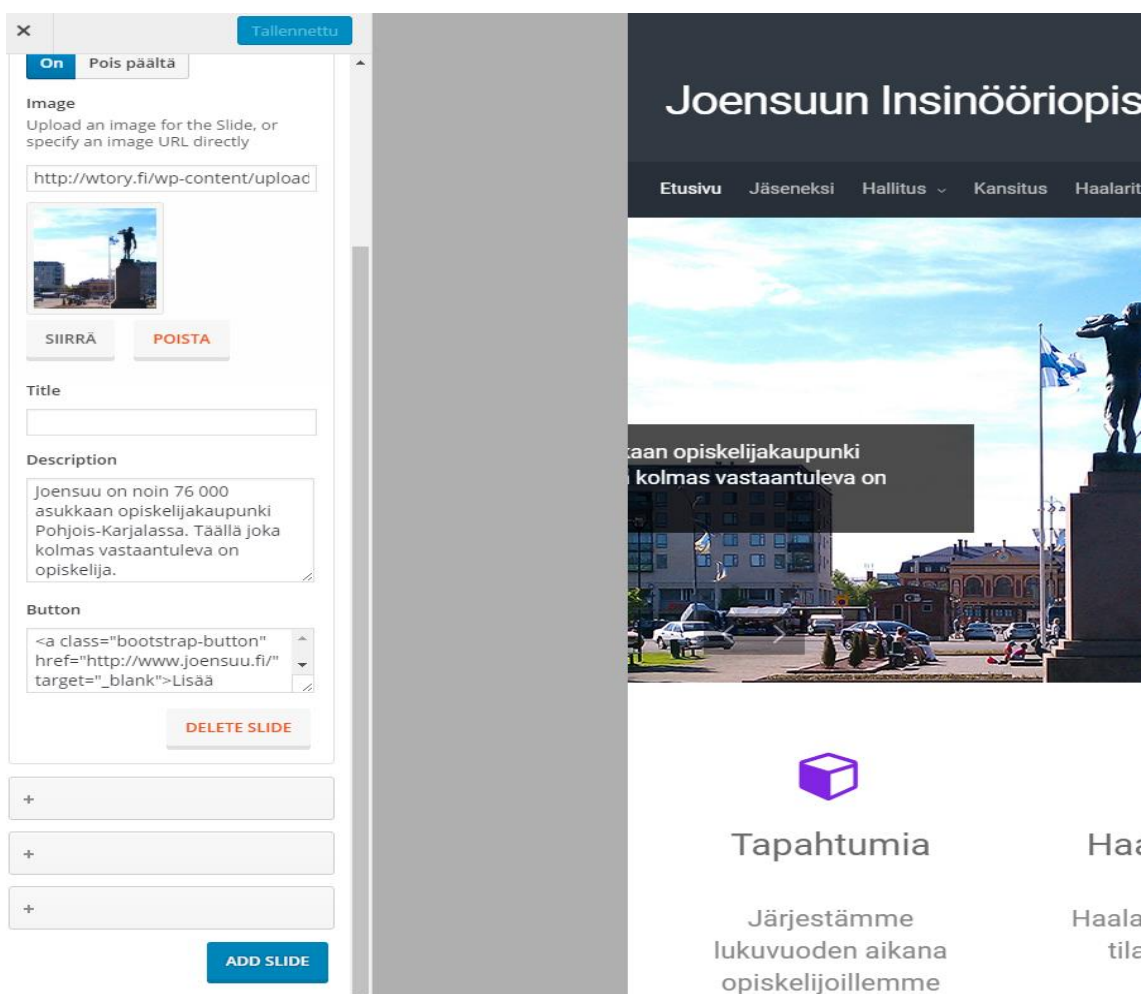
×
Tallennettu

On
Pois päältä

Image
Upload an image for the Slide, or specify an image URL directly

http://wtory.fi/wp-content/upload

SIIRRÄ
POISTA

Title

Description
Joensuu on noin 76 000 asukkaan opiskelijakaupunki Pohjois-Karjalassa. Täällä joka kolmas vastaantuleva on opiskelija.

Button
<a class="bootstrap-button" href="http://www.joensuu.fi/" target="_blank">Lisää

DELETE SLIDE

+
+
+

ADD SLIDE

Joensuun Insinööriopis

Etusivu Jäseneksi Hallitus ⌄ Kansitus Haalarit

aan opiskelijakaupunki
kolmas vastaantuleva on

Tapahtumia

Järjestämme lukuvuoden aikana opiskelijoillemme

Haa

Haala
tila